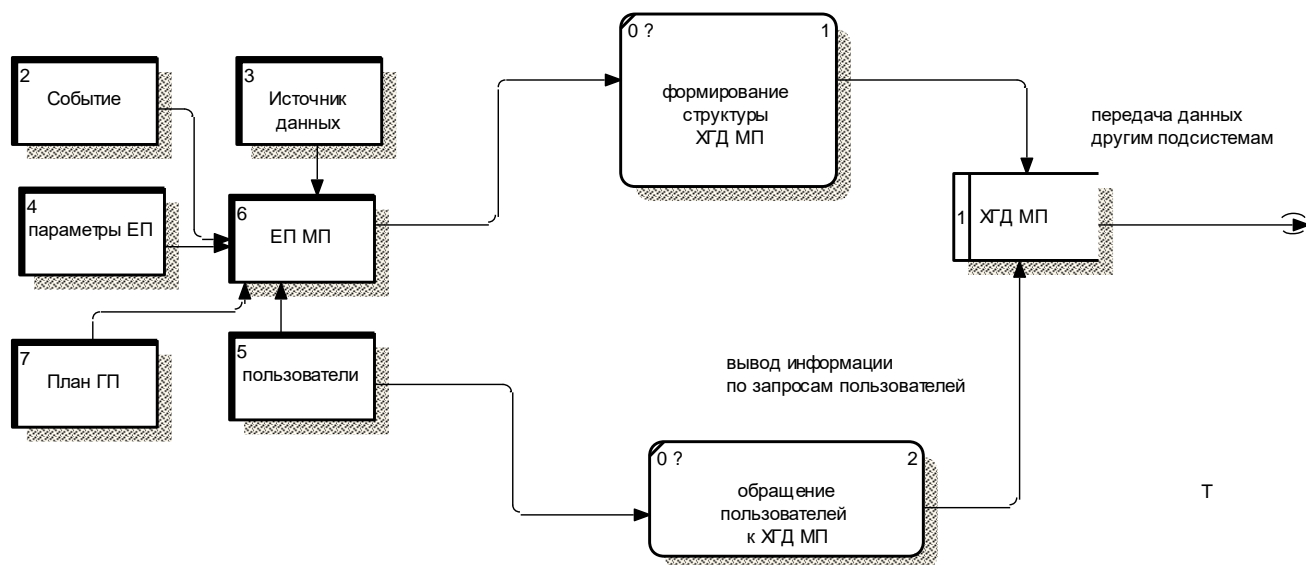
2
Событие

3
Источник данных

4
параметры ЕП

6
ЕП МП

7
План ГП

5
пользователи

0 ?
1
формирование структуры ХГД МП

передача данных другим подсистемам

1
ХГД МП

вывод информации по запросам пользователей

0 ?
2
обращение пользователей к ХГД МП

Т